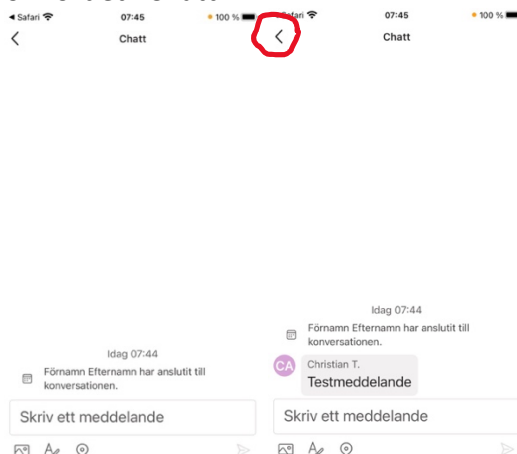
◂ Safari
07:45
100 %
<
Chatt

Idag 07:44
Förnamn Efternamn har anslutit till konversationen.

Skriv ett meddelande

Safari
07:45
100 %
<
Chatt

Idag 07:44
Förnamn Efternamn har anslutit till konversationen.

CA
Christian T.
Testmeddelande

Skriv ett meddelande